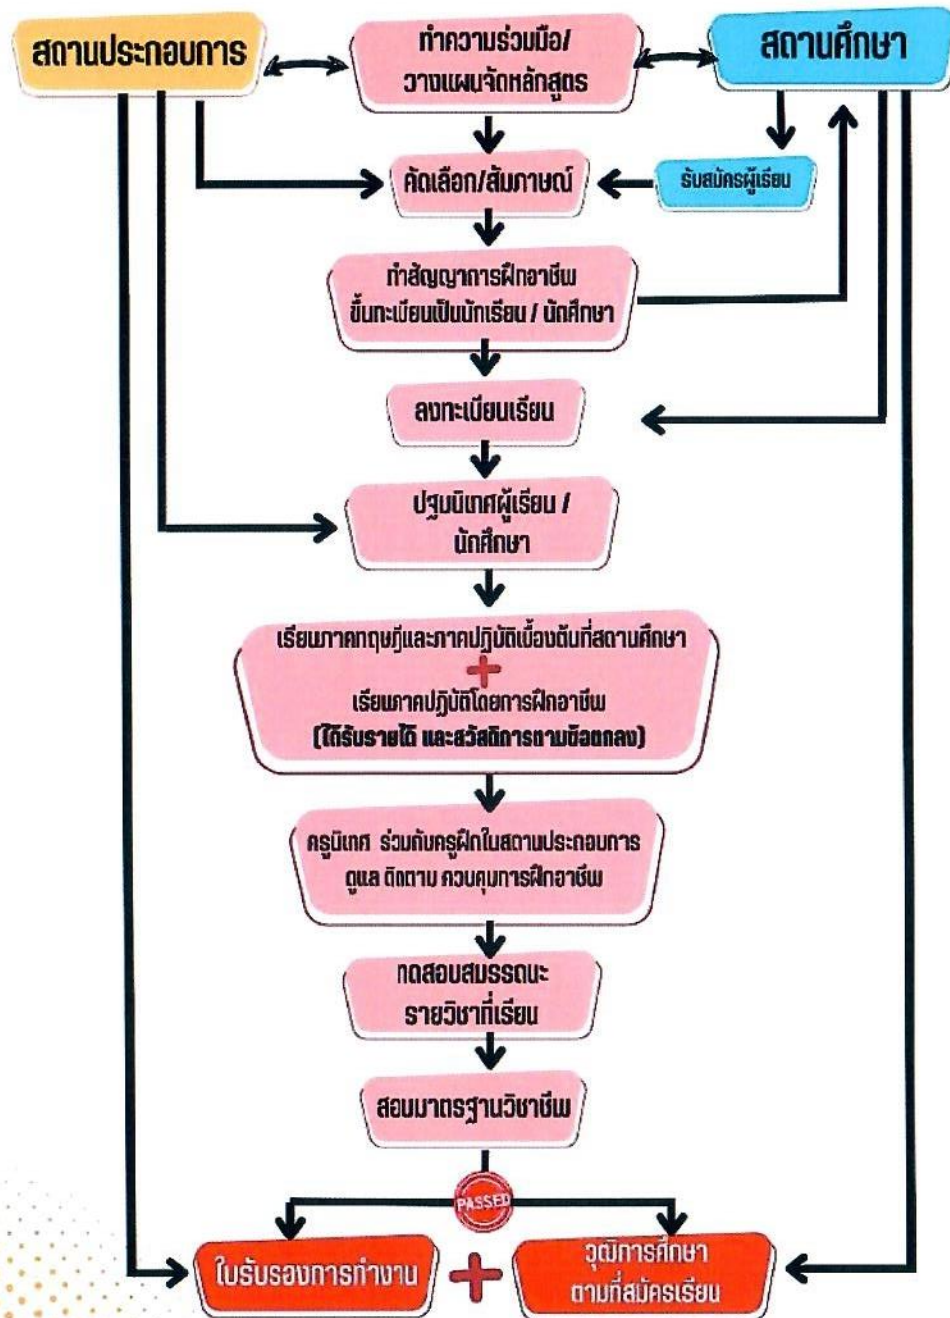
สถานประกอบการ

ทำความร่วมมือ/ วางแผนจัดหลักสูตร

สถานศึกษา

คัดเลือก/สัมภาษณ์

รับสมัครผู้เรียน

ทำสัญญาการฝึกอาชีพ ขึ้นทะเบียนเป็นนักเรียน / นักศึกษา

ลงทะเบียนเรียน

ปฐมนิเทศผู้เรียน / นักศึกษา

เรียนภาคทฤษฎีและภาคปฏิบัติเบื้องต้นที่สถานศึกษา
+
เรียนภาคปฏิบัติโดยการฝึกอาชีพ
(ได้รับรายได้ และสวัสดิการตามข้อตกลง)

ครูนิเทศ ร่วมกับครูฝึกในสถานประกอบการ ดูแล ติดตาม ควบคุมการฝึกอาชีพ

ทดสอบสมรรถนะ รายวิชาที่เรียน

สอบมาตรฐานวิชาชีพ

PASSED

ใบรับรองการทำงาน

+

วุฒิการศึกษา ตามที่สมัครเรียน